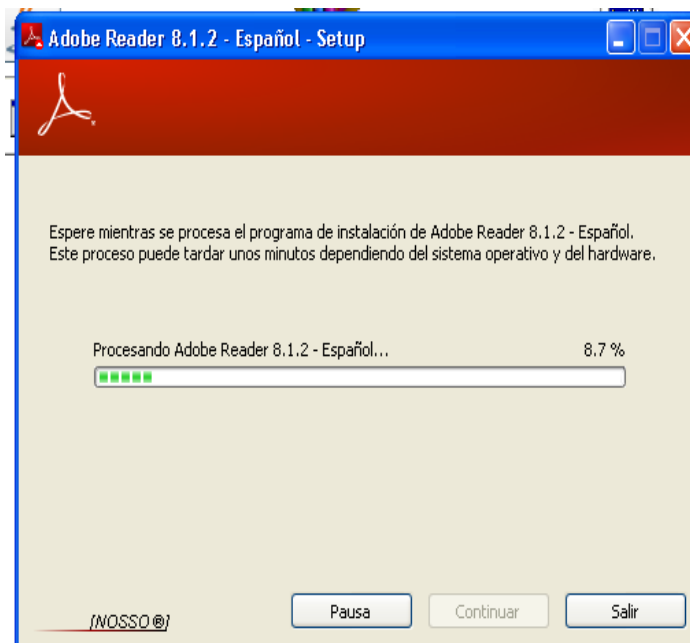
Adobe Reader 8.1.2 - Español - Setup

Espere mientras se procesa el programa de instalación de Adobe Reader 8.1.2 - Español. Este proceso puede tardar unos minutos dependiendo del sistema operativo y del hardware.

Procesando Adobe Reader 8.1.2 - Español...

8.7 %

[NOSSO®]

Pausa

Continuar

Salir